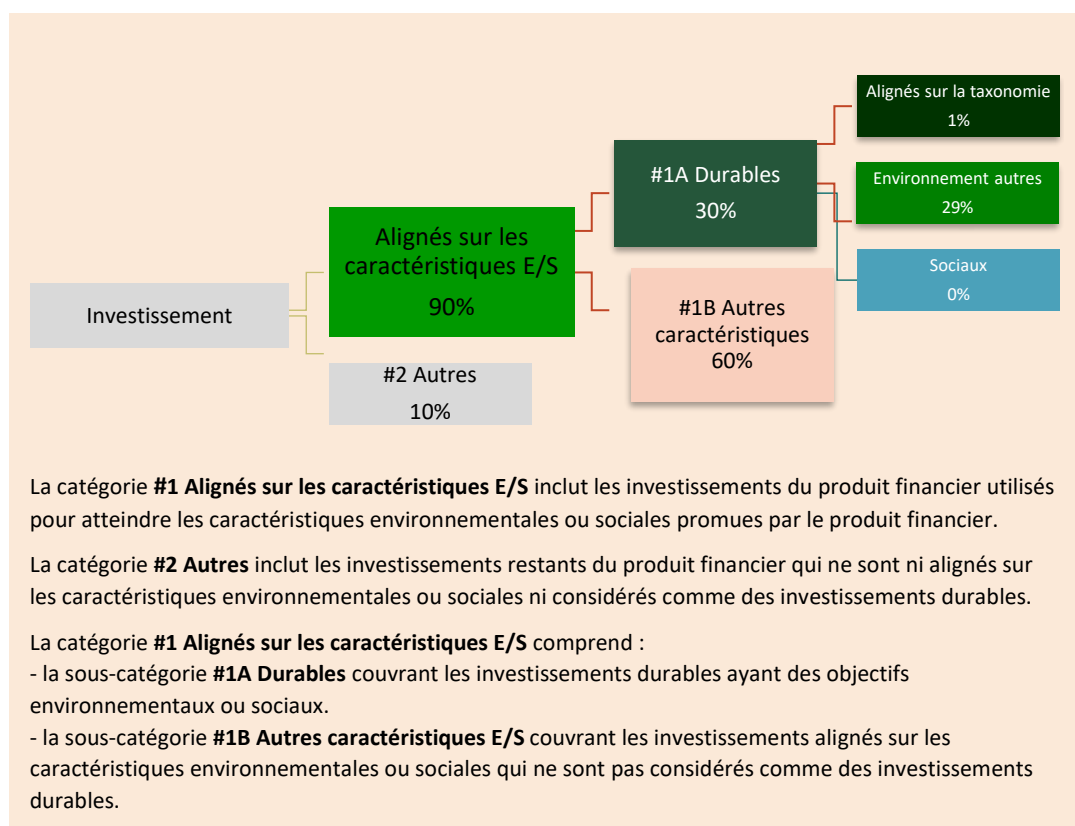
Alignés sur la taxonomie
1%

#1A Durables
30%

Environnement autres
29%

Alignés sur les caractéristiques E/S
90%

Sociaux
0%

Investissement

#1B Autres caractéristiques
60%

#2 Autres
10%

La catégorie **#1 Alignés sur les caractéristiques E/S** inclut les investissements du produit financier utilisés pour atteindre les caractéristiques environnementales ou sociales promues par le produit financier.

La catégorie **#2 Autres** inclut les investissements restants du produit financier qui ne sont ni alignés sur les caractéristiques environnementales ou sociales ni considérés comme des investissements durables.

La catégorie **#1 Alignés sur les caractéristiques E/S** comprend :
- la sous-catégorie **#1A Durables** couvrant les investissements durables ayant des objectifs environnementaux ou sociaux.
- la sous-catégorie **#1B Autres caractéristiques E/S** couvrant les investissements alignés sur les caractéristiques environnementales ou sociales qui ne sont pas considérés comme des investissements durables.